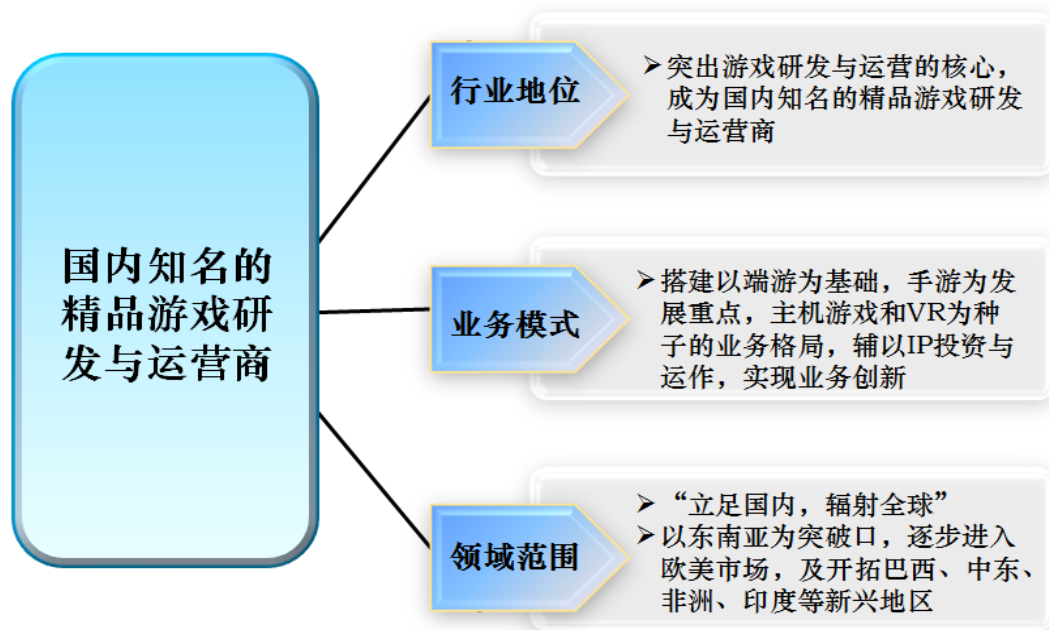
国内知名的精品游戏研发与运营商

行业地位

➢突出游戏研发与运营的核心，成为国内知名的精品游戏研发与运营商

业务模式

➢搭建以端游为基础，手游为发展重点，主机游戏和VR为种子的业务格局，辅以IP投资与运作，实现业务创新

领域范围

➢“立足国内，辐射全球”
➢以东南亚为突破口，逐步进入欧美市场，及开拓巴西、中东、非洲、印度等新兴地区